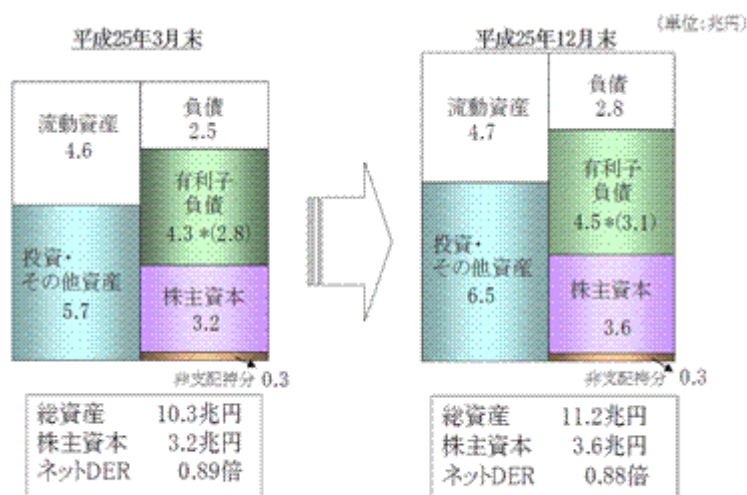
(単位:兆円)

平成25年3月末

流動資産
4.6

負債
2.5

有利子
負債
4.3 *(2.8)

投資・
その他資産
5.7

株主資本
3.2

非支配持分 0.3

| 総資産 | 10.3兆円 |
|---|---|
| 株主資本 | 3.2兆円 |
| ネットDER | 0.89倍 |

平成25年12月末

流動資産
4.7

負債
2.8

有利子
負債
4.5 *(3.1)

投資・
その他資産
6.5

株主資本
3.6

非支配持分 0.3

| 総資産 | 11.2兆円 |
|---|---|
| 株主資本 | 3.6兆円 |
| ネットDER | 0.88倍 |